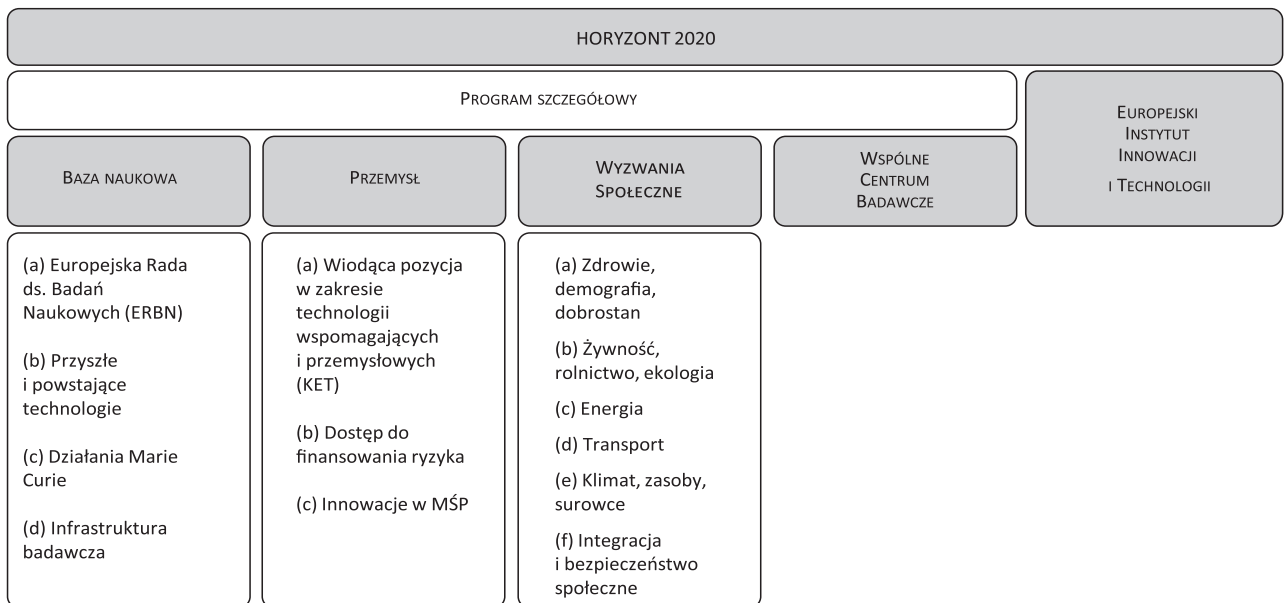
HORYZONT 2020

Program szczegółowy

Europejski Instytut Innowacji i Technologii

Baza naukowa

Przemysł

Wyzwania Społeczne

Wspólne Centrum Badawcze

(a) Europejska Rada ds. Badań Naukowych (ERBN)

(b) Przyszłe i powstające technologie

(c) Działania Marie Curie

(d) Infrastruktura badawcza

(a) Wiodąca pozycja w zakresie technologii wspomagających i przemysłowych (KET)

(b) Dostęp do finansowania ryzyka

(c) Innowacje w MŚP

(a) Zdrowie, demografia, dobrostan

(b) Żywność, rolnictwo, ekologia

(c) Energia

(d) Transport

(e) Klimat, zasoby, surowce

(f) Integracja i bezpieczeństwo społeczne